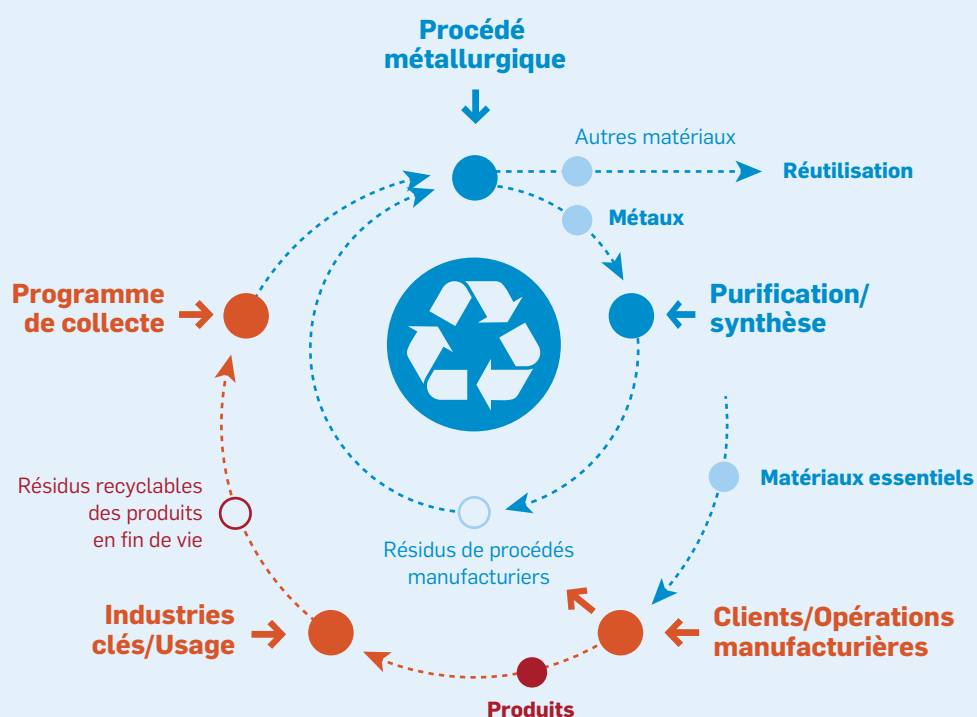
Procédé métallurgique

Autres matériaux

Réutilisation

Métaux

Purification/ synthèse

Programme de collecte

Matériaux essentiels

Résidus recyclables des produits en fin de vie

Résidus de procédés manufacturiers

Industries clés/Usage

Clients/Opérations manufacturières

Produits